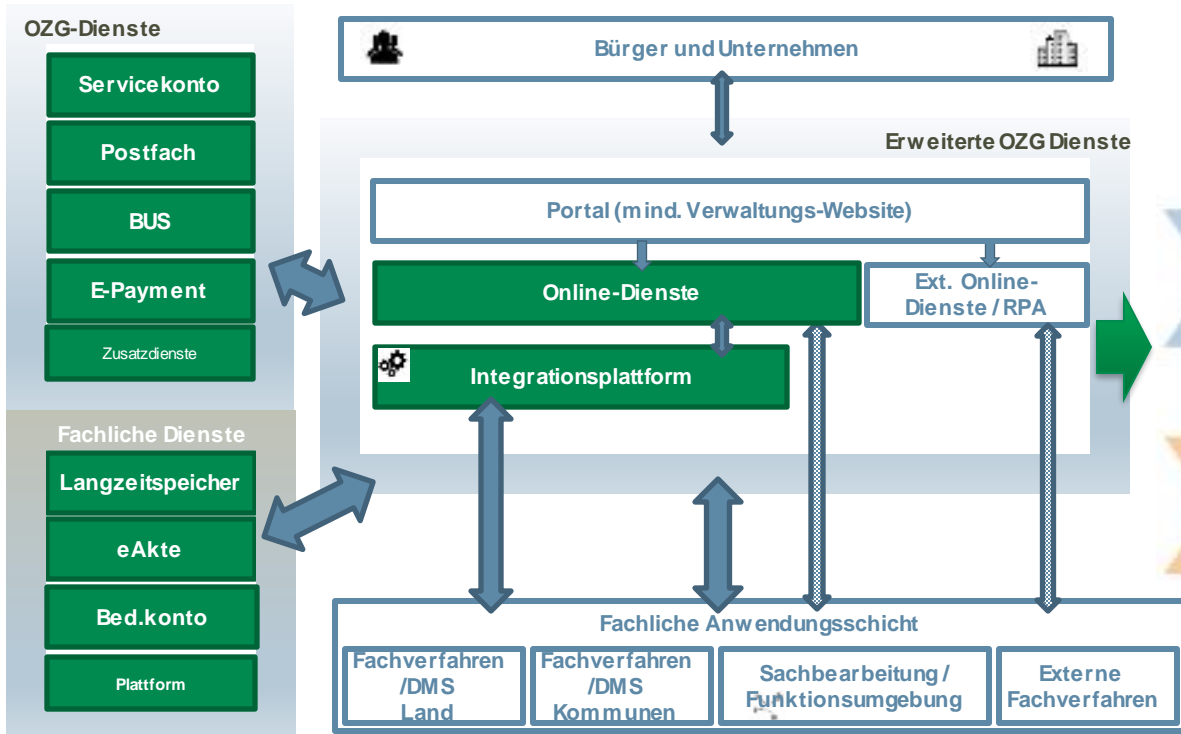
OZG-Dienste

Servicekonto

Postfach

BUS

E-Payment

Zusatzdienste

Fachliche Dienste

Langzeitspeicher

eAkte

Bed.konto

Plattform

Bürger und Unternehmen

Erweiterte OZG Dienste

Portal (mind. Verwaltungs-Website)

Online-Dienste

Ext. Online-Dienste / RPA

Integrationsplattform

Fachliche Anwendungsschicht

Fachverfahren /DMS Land

Fachverfahren /DMS Kommunen

Sachbearbeitung / Funktionsumgebung

Externe Fachverfahren